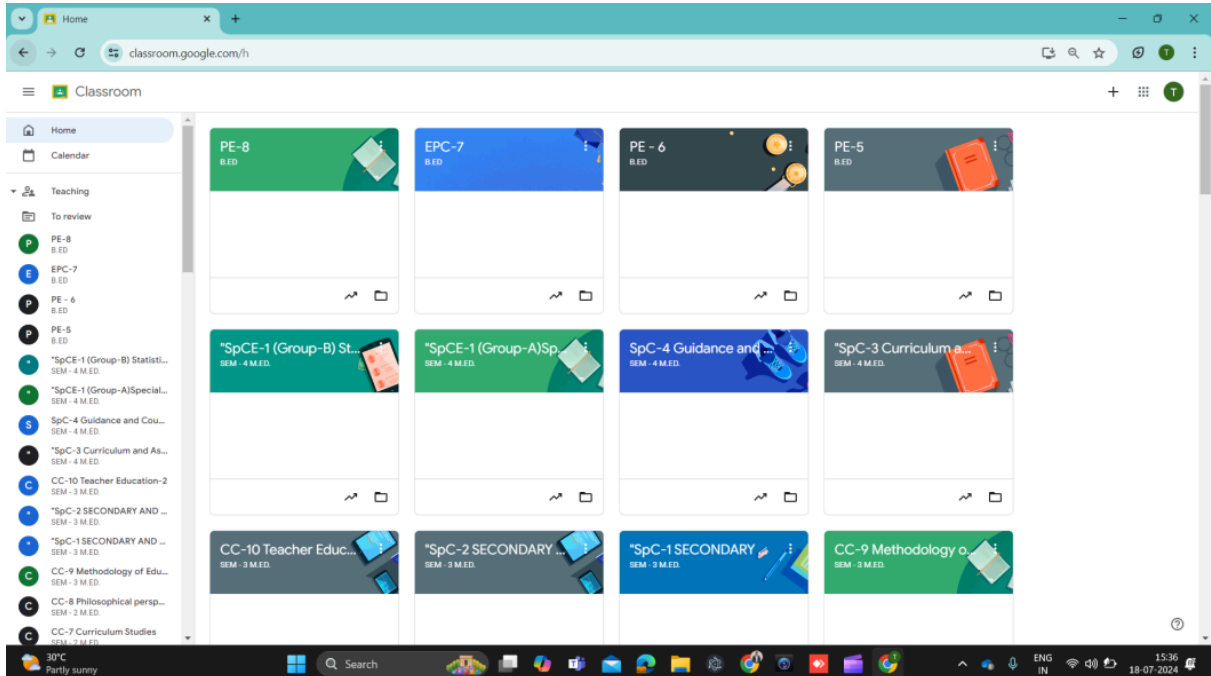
Home
classroom.google.com/h
Classroom

Home
Calendar
Teaching
To review
P PE-8 B.ED
E EPC-7 B.ED
P PE - 6 B.ED
P PE-5 B.ED
" "SpCE-1 (Group-B) Statisti... SEM - 4 M.ED.
" "SpCE-1 (Group-A)Special... SEM - 4 M.ED.
S SpC-4 Guidance and Cou... SEM - 4 M.ED.
" "SpC-3 Curriculum and As... SEM - 4 M.ED.
C CC-10 Teacher Education-2 SEM - 3 M.ED.
" "SpC-2 SECONDARY AND ... SEM - 3 M.ED.
" "SpC-1 SECONDARY AND ... SEM - 3 M.ED.
C CC-9 Methodology of Edu... SEM - 3 M.ED.
C CC-8 Philosophical persp... SEM - 2 M.ED.
C CC-7 Curriculum Studies SEM - 2 M.ED.

PE-8
B.ED
EPC-7
B.ED
PE - 6
B.ED
PE-5
B.ED
"SpCE-1 (Group-B) St...
SEM - 4 M.ED.
"SpCE-1 (Group-A)Sp...
SEM - 4 M.ED.
SpC-4 Guidance and ...
SEM - 4 M.ED.
"SpC-3 Curriculum a...
SEM - 4 M.ED.
CC-10 Teacher Educ...
SEM - 3 M.ED.
"SpC-2 SECONDARY ...
SEM - 3 M.ED.
"SpC-1 SECONDARY
SEM - 3 M.ED.
CC-9 Methodology o...
SEM - 3 M.ED.

30°C
Partly sunny
Search
ENG
IN
15:36
18-07-2024